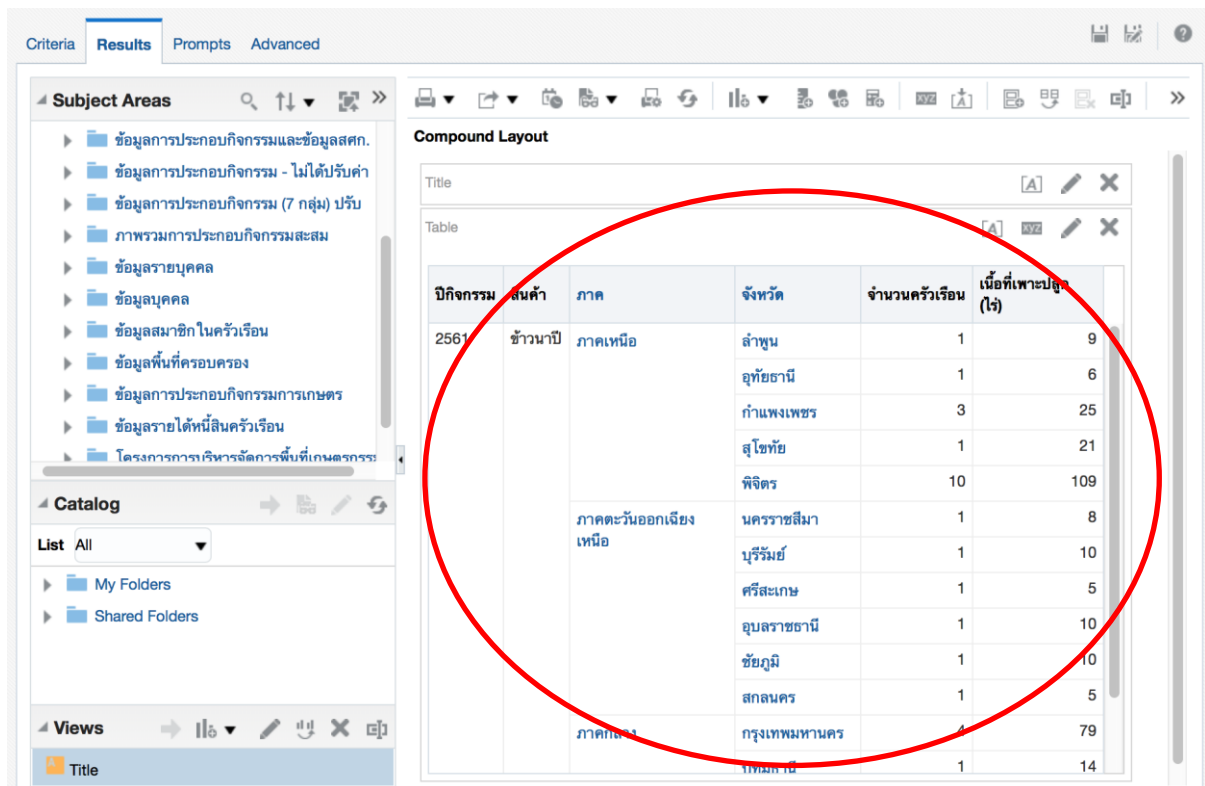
Criteria Results Prompts Advanced

Subject Areas

ข้อมูลการประกอบกิจกรรมและข้อมูลสศก.
ข้อมูลการประกอบกิจกรรม - ไม่ได้ปรับค่า
ข้อมูลการประกอบกิจกรรม (7 กลุ่ม) ปรับ
ภาพรวมการประกอบกิจกรรมสะสม
ข้อมูลรายบุคคล
ข้อมูลบุคคล
ข้อมูลสมาชิกในครัวเรือน
ข้อมูลพื้นที่ครอบครอง
ข้อมูลการประกอบกิจกรรมการเกษตร
ข้อมูลรายได้หนี้สินครัวเรือน
โครงการการบริหารจัดการพื้นที่เกษตรกรร

Catalog

List All

My Folders
Shared Folders

Views

Title

Compound Layout

Title

Table

| ปีกิจกรรม | สินค้า | ภาค | จังหวัด | จำนวนครัวเรือน | เนื้อที่เพาะปลูก (ไร่) |
|---|---|---|---|---|---|
| 2561 | ข้าวนาปี | ภาคเหนือ | ลำพูน | 1 | 9 |
| | | | อุทัยธานี | 1 | 6 |
| | | | กำแพงเพชร | 3 | 25 |
| | | | สุโขทัย | 1 | 21 |
| | | | พิจิตร | 10 | 109 |
| | | ภาคตะวันออกเฉียงเหนือ | นครราชสีมา | 1 | 8 |
| | | | บุรีรัมย์ | 1 | 10 |
| | | | ศรีสะเกษ | 1 | 5 |
| | | | อุบลราชธานี | 1 | 10 |
| | | | ชัยภูมิ | 1 | 10 |
| | | | สกลนคร | 1 | 5 |
| | | ภาคกลาง | กรุงเทพมหานคร | 4 | 79 |
| | | | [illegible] | 1 | 14 |